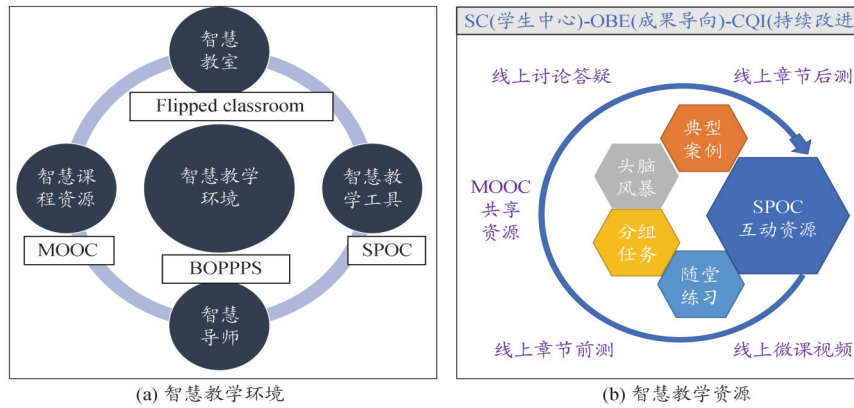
智慧教室

Flipped classroom

智慧课程资源

智慧教学环境

智慧教学工具

MOOC

SPOC

BOPPPS

智慧导师

(a) 智慧教学环境

SC(学生中心)-OBE(成果导向)-CQI(持续改进

线上讨论答疑

线上章节后测

典型案例

头脑风暴

MOOC共享资源

SPOC互动资源

分组任务

随堂练习

线上章节前测

线上微课视频

(b) 智慧教学资源